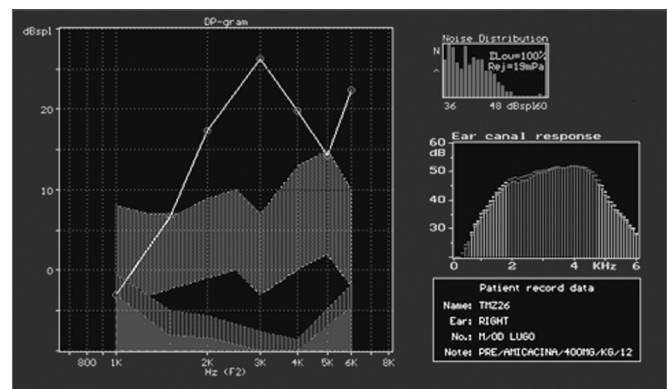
DP-gram

dBspl

20

10

0

800 1K 2K 3K 4K 5K 6K 8K
Hz (F2)

Noise Distribution
N
^
ΣLow=100%
Rej=19mPa
36 48 dBspl60

Ear canal response
60
dB
50
40
30
0 2 4 KHz 6

Patient record data
Name: TMZ26
Ear: RIGHT
No.: M/OD LUGO
Note: PRE/AMICACINA/400MG/KG/12